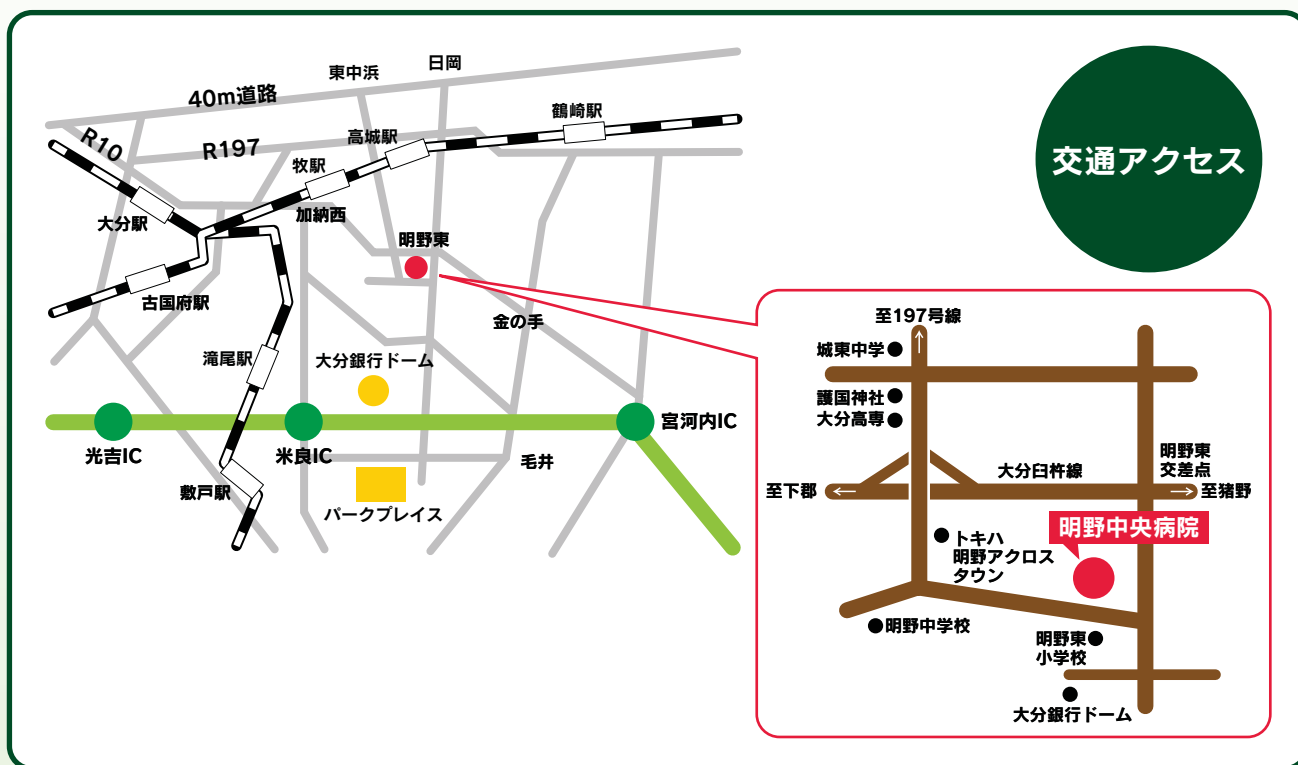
交通アクセス

東中浜
日岡
40m道路
R10
R197
高城駅
鶴崎駅
牧駅
加納西
大分駅
明野東
古国府駅
金の手
滝尾駅
大分銀行ドーム
光吉IC
米良IC
宮河内IC
毛井
敷戸駅
パークプレイス

至197号線
城東中学
護国神社
大分高専
大分臼杵線
明野東交差点
至下郡
至猪野
明野中央病院
トキハ
明野アクロス
タウン
明野中学校
明野東
小学校
大分銀行ドーム